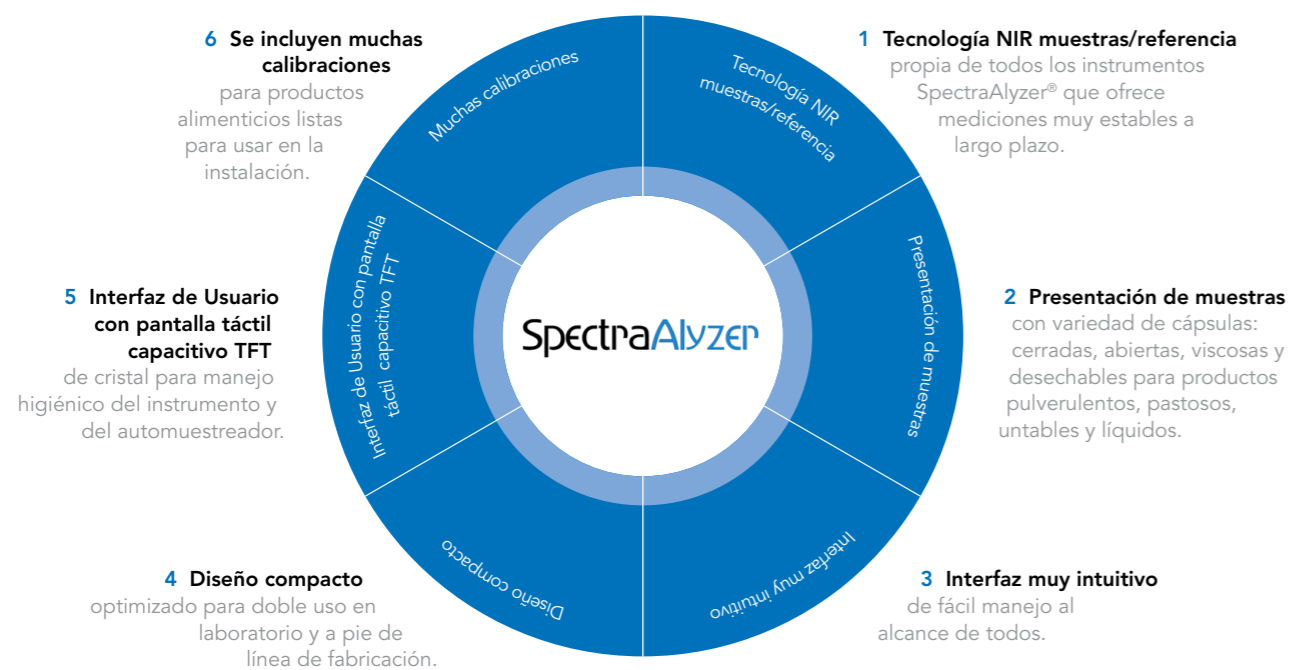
6 Se incluyen muchas calibraciones para productos alimenticios listas para usar en la instalación.

1 Tecnología NIR muestras/referencia propia de todos los instrumentos SpectraAlyzer® que ofrece mediciones muy estables a largo plazo.

5 Interfaz de Usuario con pantalla táctil capacitivo TFT de cristal para manejo higiénico del instrumento y del automuestreador.

2 Presentación de muestras con variedad de cápsulas: cerradas, abiertas, viscosas y desechables para productos pulverulentos, pastosos, untables y líquidos.

4 Diseño compacto optimizado para doble uso en laboratorio y a pie de línea de fabricación.

3 Interfaz muy intuitivo de fácil manejo al alcance de todos.

Muchas calibraciones

Tecnología NIR muestras/referencia

Presentación de muestras

Interfaz muy intuitivo

Diseño compacto

Interfaz de Usuario con pantalla táctil capacitivo TFT

SpectraAlyzer